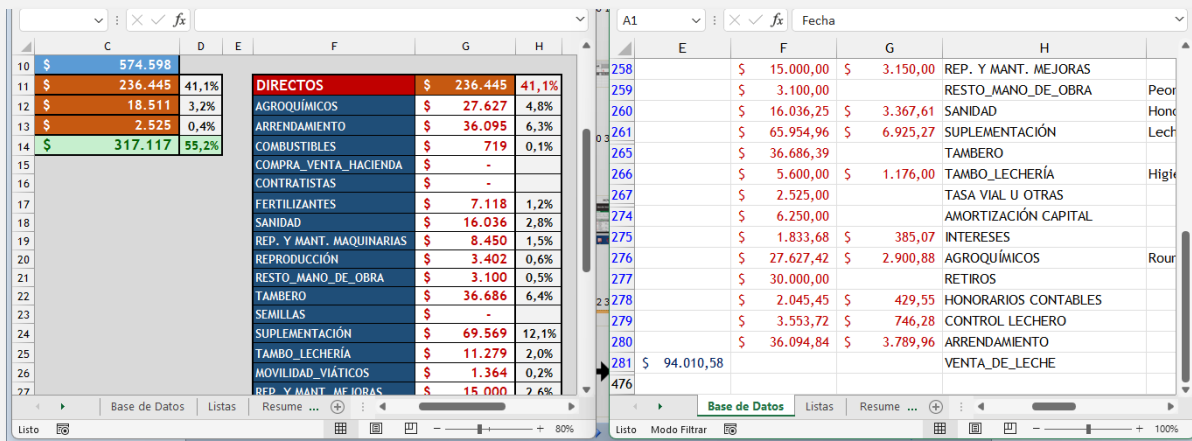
fx

| | C | D | E | F | G | H |
|---|---|---|---|---|---|---|
| 10 | $ 574.598 | | | | | |
| 11 | $ 236.445 | 41,1% | | DIRECTOS | $ 236.445 | 41,1% |
| 12 | $ 18.511 | 3,2% | | AGROQUÍMICOS | $ 27.627 | 4,8% |
| 13 | $ 2.525 | 0,4% | | ARRENDAMIENTO | $ 36.095 | 6,3% |
| 14 | $ 317.117 | 55,2% | | COMBUSTIBLES | $ 719 | 0,1% |
| 15 | | | | COMPRA_VENTA_HACIENDA | $ - | |
| 16 | | | | CONTRATISTAS | $ - | |
| 17 | | | | FERTILIZANTES | $ 7.118 | 1,2% |
| 18 | | | | SANIDAD | $ 16.036 | 2,8% |
| 19 | | | | REP. Y MANT. MAQUINARIAS | $ 8.450 | 1,5% |
| 20 | | | | REPRODUCCIÓN | $ 3.402 | 0,6% |
| 21 | | | | RESTO_MANO_DE_OBRA | $ 3.100 | 0,5% |
| 22 | | | | TAMBERO | $ 36.686 | 6,4% |
| 23 | | | | SEMILLAS | $ - | |
| 24 | | | | SUPLEMENTACIÓN | $ 69.569 | 12,1% |
| 25 | | | | TAMBO_LECHERÍA | $ 11.279 | 2,0% |
| 26 | | | | MOVILIDAD_VIÁTICOS | $ 1.364 | 0,2% |
| 27 | | | | REP. Y MANT. MEJORAS | $ 15.000 | 2,6% |

Base de Datos | Listas | Resume ...
Listo | 80%

A1 | fx | Fecha

| | E | F | G | H | |
|---|---|---|---|---|---|
| 258 | | $ 15.000,00 | $ 3.150,00 | REP. Y MANT. MEJORAS | |
| 259 | | $ 3.100,00 | | RESTO_MANO_DE_OBRA | Peor |
| 260 | | $ 16.036,25 | $ 3.367,61 | SANIDAD | Hono |
| 261 | | $ 65.954,96 | $ 6.925,27 | SUPLEMENTACIÓN | Lech |
| 265 | | $ 36.686,39 | | TAMBERO | |
| 266 | | $ 5.600,00 | $ 1.176,00 | TAMBO_LECHERÍA | Higie |
| 267 | | $ 2.525,00 | | TASA VIAL U OTRAS | |
| 274 | | $ 6.250,00 | | AMORTIZACIÓN CAPITAL | |
| 275 | | $ 1.833,68 | $ 385,07 | INTERESES | |
| 276 | | $ 27.627,42 | $ 2.900,88 | AGROQUÍMICOS | Rour |
| 277 | | $ 30.000,00 | | RETIROS | |
| 278 | | $ 2.045,45 | $ 429,55 | HONORARIOS CONTABLES | |
| 279 | | $ 3.553,72 | $ 746,28 | CONTROL LECHERO | |
| 280 | | $ 36.094,84 | $ 3.789,96 | ARRENDAMIENTO | |
| 281 | $ 94.010,58 | | | VENTA_DE_LECHE | |
| 476 | | | | | |

Base de Datos | Listas | Resume ...
Listo | Modo Filtrar | 100%